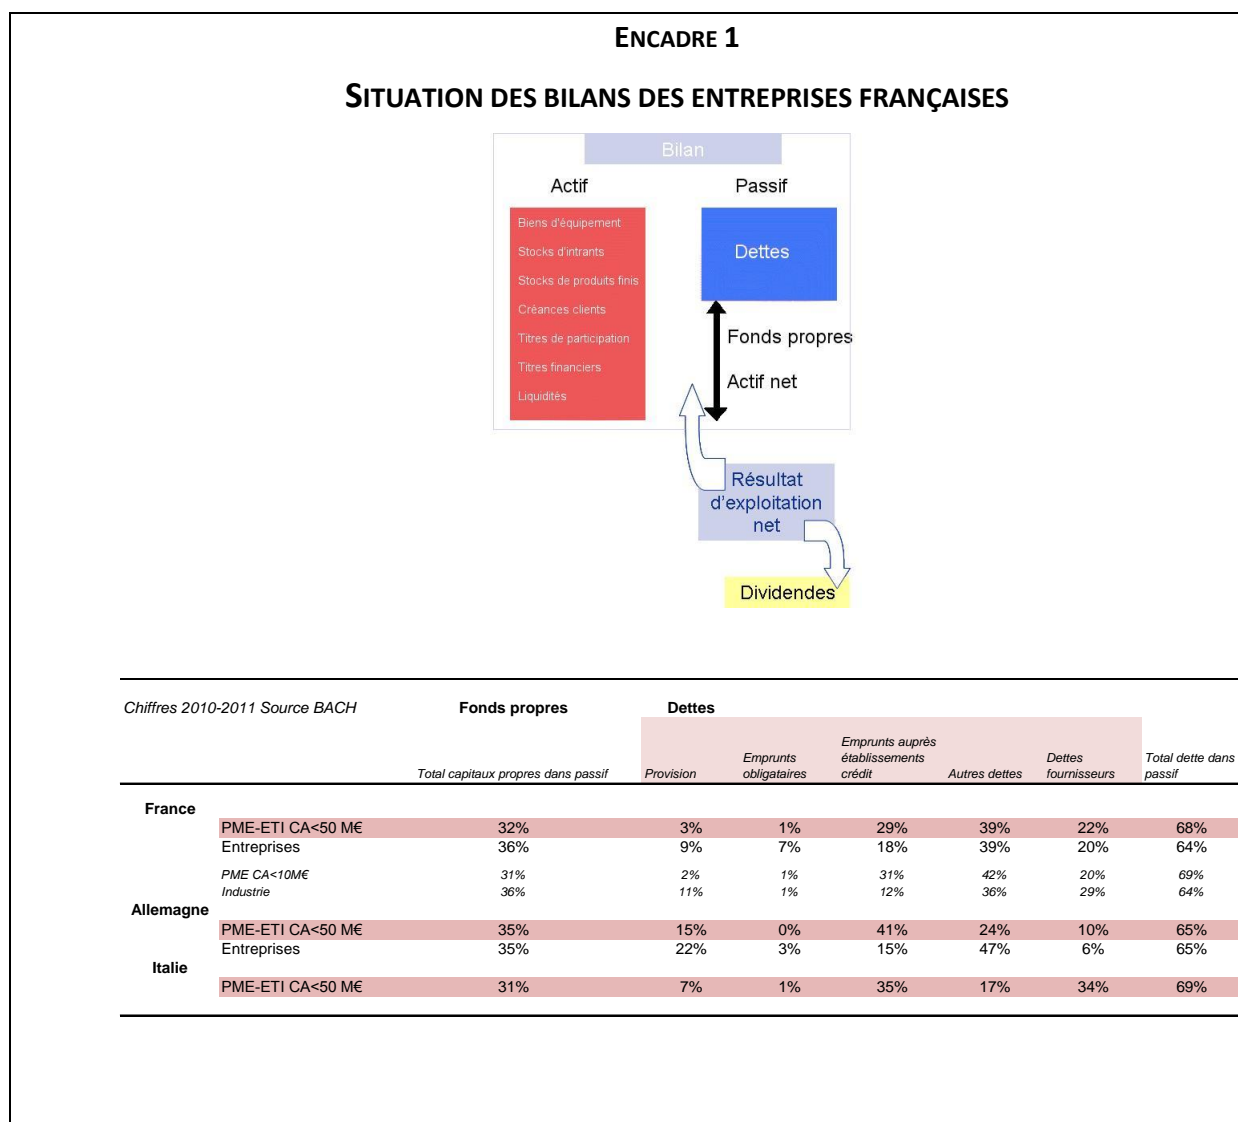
ENCADRE 1

SITUATION DES BILANS DES ENTREPRISES FRANÇAISES

Bilan

Actif

Passif

Biens d'équipement
Stocks d'intrants
Stocks de produits finis
Créances clients
Titres de participation
Titres financiers
Liquidités

Dettes

Fonds propres

Actif net

Résultat d'exploitation net

Dividendes

| Chiffres 2010-2011 Source BACH | | Fonds propres | Dettes | | | | | |
|---|---|---|---|---|---|---|---|---|
| | | Total capitaux propres dans passif | Provision | Emprunts obligataires | Emprunts auprès établissements crédit | Autres dettes | Dettes fournisseurs | Total dette dans passif |
| France | | | | | | | | |
| | PME-ETI CA<50 M€ | 32% | 3% | 1% | 29% | 39% | 22% | 68% |
| | Entreprises | 36% | 9% | 7% | 18% | 39% | 20% | 64% |
| | PME CA<10M€ | 31% | 2% | 1% | 31% | 42% | 20% | 69% |
| | Industrie | 36% | 11% | 1% | 12% | 36% | 29% | 64% |
| Allemagne | | | | | | | | |
| | PME-ETI CA<50 M€ | 35% | 15% | 0% | 41% | 24% | 10% | 65% |
| | Entreprises | 35% | 22% | 3% | 15% | 47% | 6% | 65% |
| Italie | | | | | | | | |
| | PME-ETI CA<50 M€ | 31% | 7% | 1% | 35% | 17% | 34% | 69% |